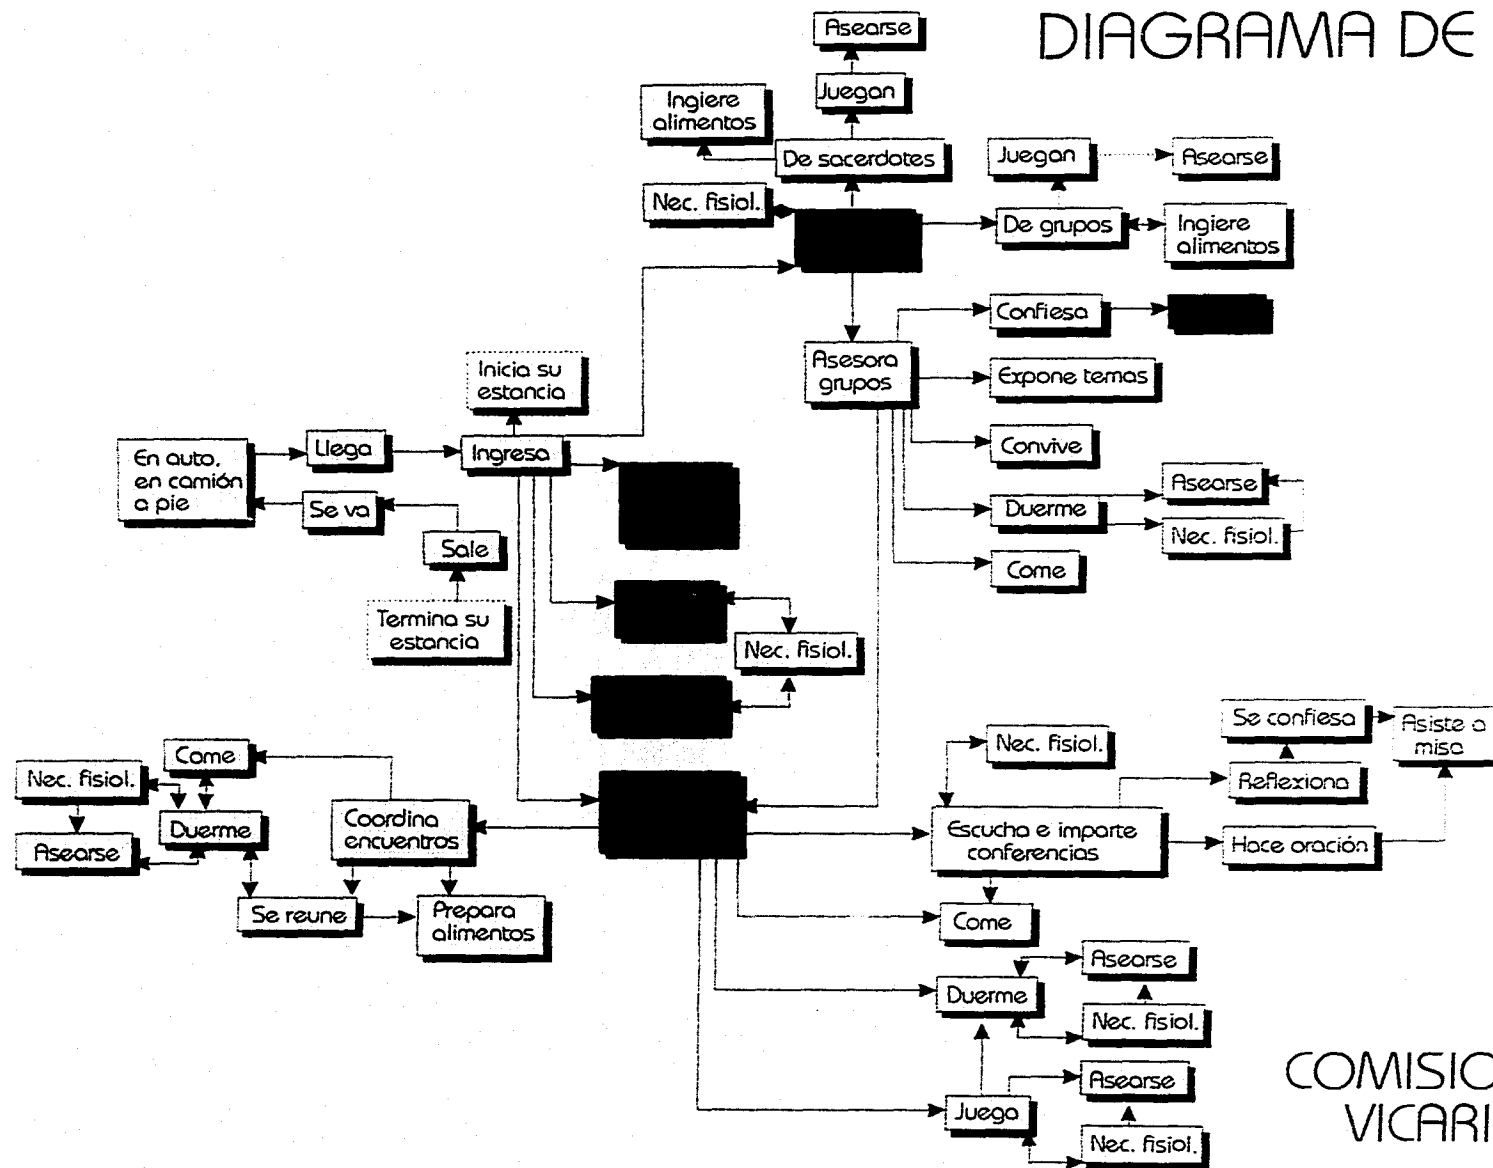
DIAGRAMA DE

Asearse

Juegan

Ingiere alimentos

De sacerdotes

Juegan

Asearse

Nec. fisiol.

De grupos

Ingiere alimentos

Confiesa

Asesora grupos

Expone temas

Inicia su estancia

Convive

En auto, en camión a pie

Llega

Ingresa

Asearse

Duerme

Nec. fisiol.

Se va

Come

Sale

Termina su estancia

Nec. fisiol.

Se confiesa

Asiste a misa

Come

Nec. fisiol.

Nec. fisiol.

Reflexiona

Duerme

Coordina encuentros

Escucha e imparte conferencias

Hace oración

Asearse

Se reune

Prepara alimentos

Come

Asearse

Duerme

Nec. fisiol.

Asearse

COMISIO

Juega

VICARI

Nec. fisiol.